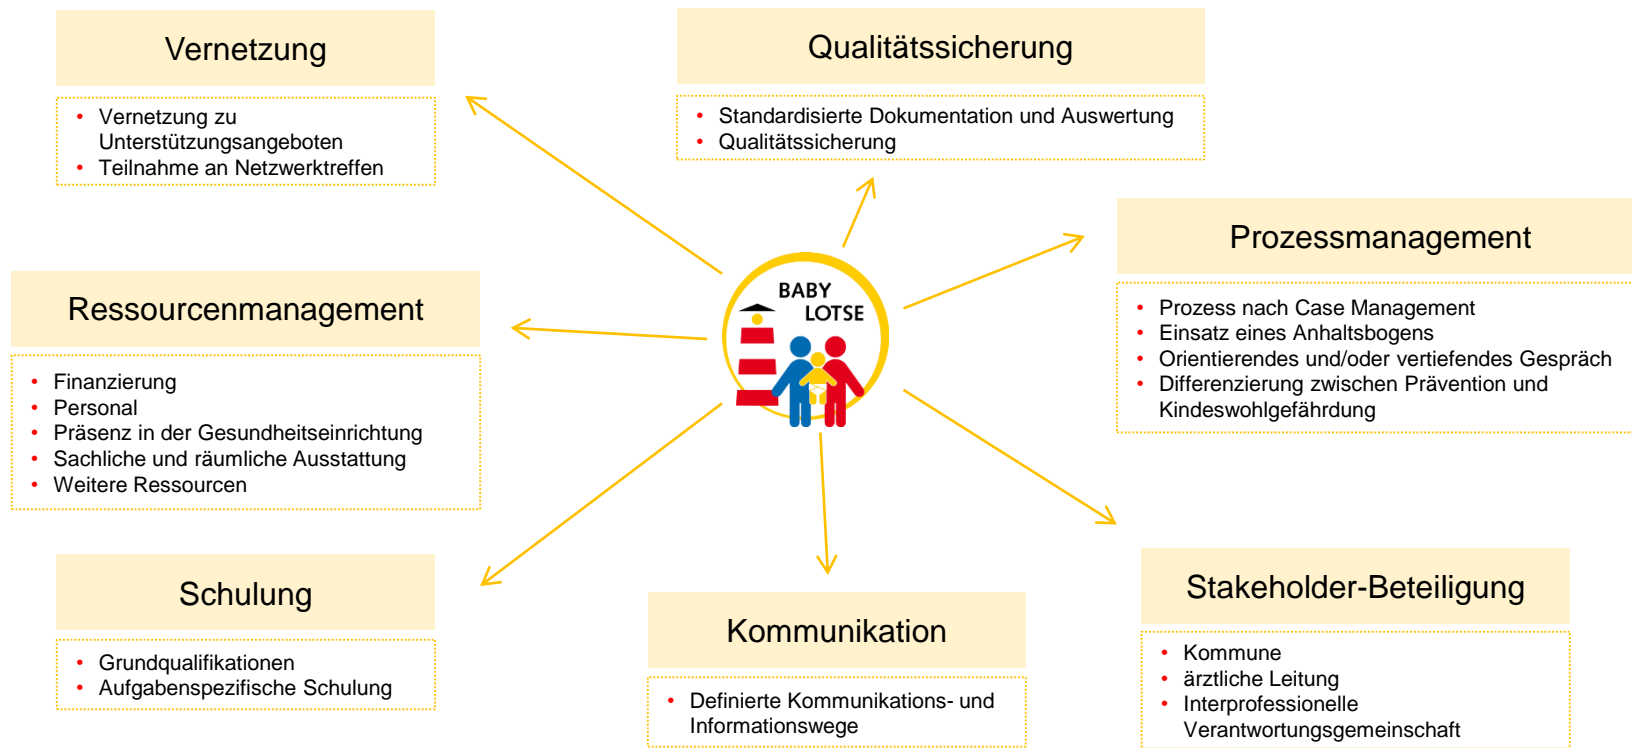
Vernetzung

- Vernetzung zu Unterstützungsangeboten
- Teilnahme an Netzwerktreffen

Qualitätssicherung

- Standardisierte Dokumentation und Auswertung
- Qualitätssicherung

Prozessmanagement

- Prozess nach Case Management
- Einsatz eines Anhaltsbogens
- Orientierendes und/oder vertiefendes Gespräch
- Differenzierung zwischen Prävention und Kindeswohlgefährdung

Ressourcenmanagement

- Finanzierung
- Personal
- Präsenz in der Gesundheitseinrichtung
- Sachliche und räumliche Ausstattung
- Weitere Ressourcen

BABY LOTSE

Schulung

- Grundqualifikationen
- Aufgabenspezifische Schulung

Kommunikation

- Definierte Kommunikations- und Informationswege

Stakeholder-Beteiligung

- Kommune
- ärztliche Leitung
- Interprofessionelle Verantwortungsgemeinschaft